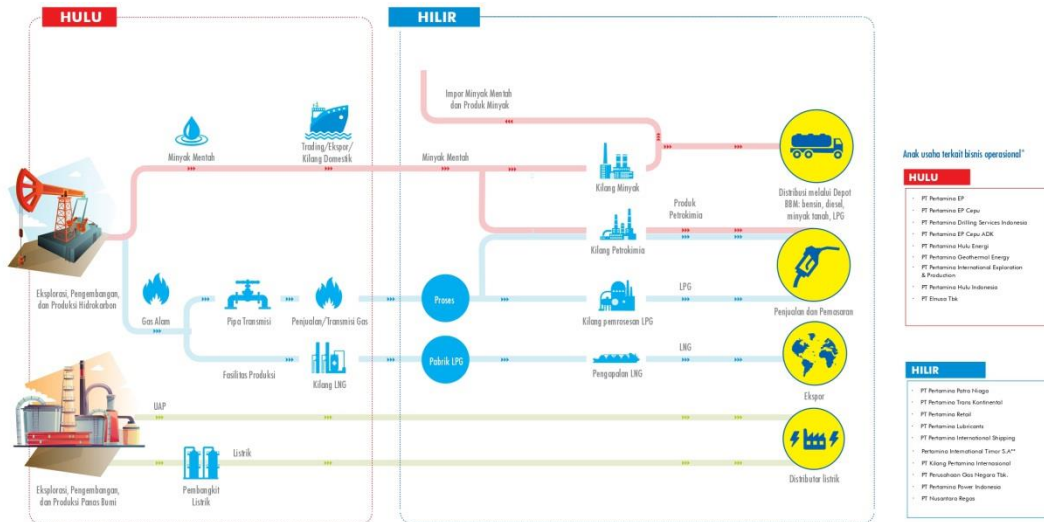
HULU

HILIR

Impor Minyak Mentah dan Produk Minyak

Minyak Mentah

Trading/Ekspor/ Kilang Domestik

Minyak Mentah

Kilang Minyak

Distribusi melalui Depot BBM: bensin, diesel, minyak tanah, LPG

Produk Petrokimia

Kilang Petrokimia

Eksplorasi, Pengembangan, dan Produksi Hidrokarbon

Gas Alam

Pipa Transmisi

Penjualan/Transmisi Gas

Proses

LPG

Kilang pemrosesan LPG

Penjualan dan Pemasaran

Fasilitas Produksi

Kilang LNG

Pabrik LPG

LNG

Pengapalan LNG

Ekspor

UAP

Listrik

Distributor listrik

Eksplorasi, Pengembangan, dan Produksi Panas Bumi

Pembangkit Listrik

Anak usaha terkait bisnis operasional*

HULU

PT Pertamina EP
PT Pertamina EP Cepu
PT Pertamina Drilling Services Indonesia
PT Pertamina EP Cepu ADK
PT Pertamina Hulu Energi
PT Pertamina Geothermal Energy
PT Pertamina International Exploration & Production
PT Pertamina Hulu Indonesia
PT Elnusa Tbk

HILIR

PT Pertamina Patra Niaga
PT Pertamina Trans Kontinental
PT Pertamina Retail
PT Pertamina Lubricants
PT Pertamina International Shipping
Pertamina International Timor S.A**
PT Kilang Pertamina Internasional
PT Perusahaan Gas Negara Tbk.
PT Pertamina Power Indonesia
PT Nusantara Regas